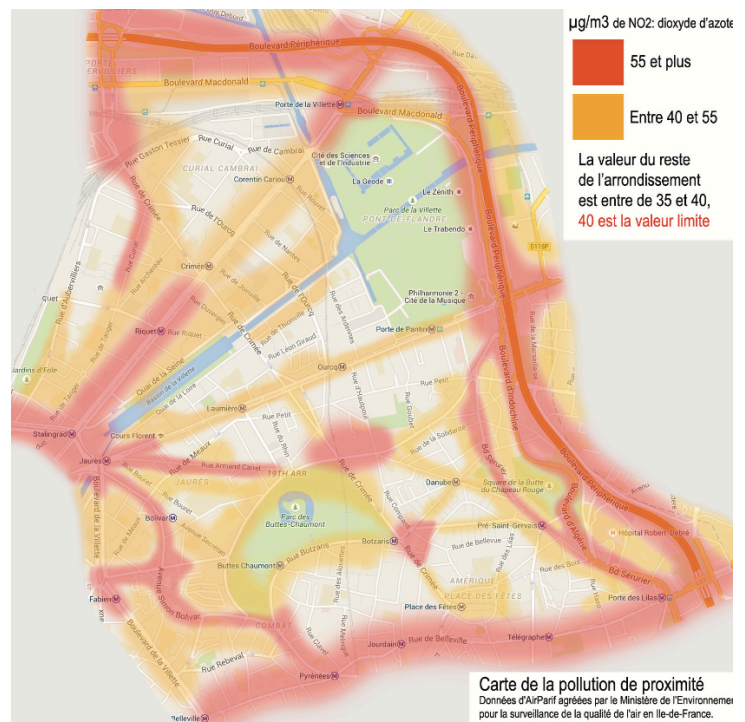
µg/m3 de NO2: dioxyde d'azote

55 et plus

Entre 40 et 55

La valeur du reste de l'arrondissement est entre de 35 et 40, 40 est la valeur limite

Boulevard Périphérique
Boulevard Macdonald
Boulevard Macdonald
Porte de la Villette
Rue Curial
Rue Gaston Tessier
Rue de Cambrai
CURIAL CAMBRAI
Corentin Cariou
Cité des Sciences et de l'Industrie
La Géode
Le Zénith
Parc de la Villette
PONT DE L'ANDRÉ
Le Trabendo
Rue de Crimée
Rue de l'Ourcq
Crimée
Rue d'Aubervilliers
Philharmonie 2 - Cité de la Musique
Porte de Pantin
Riquet
Rue Riquet
Quai de la Seine
Rue de Thionville
Rue Léon Giraud
Ourcq
Boulevard d'Indochine
Boulevard Périphérique
Quai de la Loire
Laumière
Rue Petit
Stalingrad
Cours Florent
Jaurès
Rue de Meaux
Rue Armand Carrel
19TH ARR.
JAURÈS
Boulevard de la Villette
Bolivar
Parc des Buttes-Chaumont
Rue Botzaris
Buttes Chaumont
Botzaris
Danube
Square de la Butte du Chapeau Rouge
Bd Sérurier
Boulevard Périphérique
Bd d'Algérie
Pré-Saint-Gervais
Rue de Bellevue
Hôpital Robert-Debré
AMÉRIQUE
PLACE DES FÊTES
Place des Fêtes
Porte des Lilas
Fabien
Avenue Simon Bolivar
COMBAT
Rue Rebeval
Rue de Belleville
Jourdain
Télégraphe
Pyrénées
Belleville

Carte de la pollution de proximité
Données d'AirParif agréées par le Ministère de l'Environnemen
pour la surveillance de la qualité de l'air en Ile-de-France.